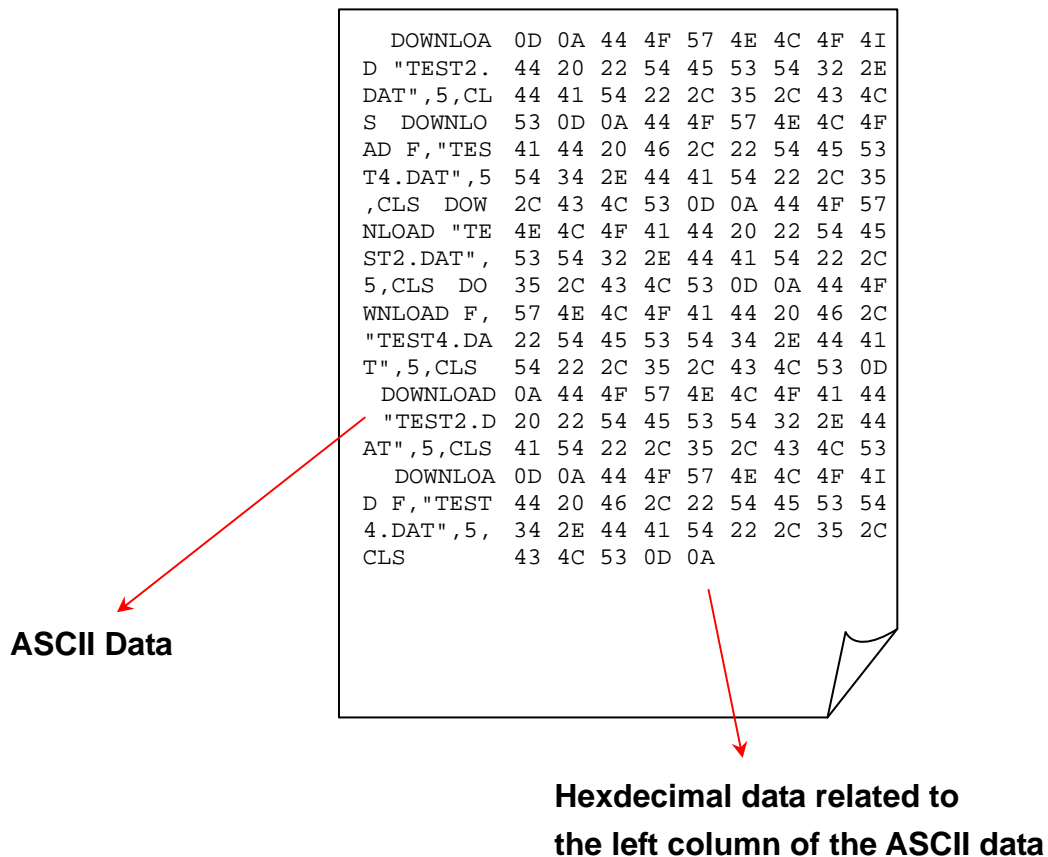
DOWNLOA 0D 0A 44 4F 57 4E 4C 4F 4I
D "TEST2. 44 20 22 54 45 53 54 32 2E
DAT",5,CL 44 41 54 22 2C 35 2C 43 4C
S DOWNLO 53 0D 0A 44 4F 57 4E 4C 4F
AD F,"TES 41 44 20 46 2C 22 54 45 53
T4.DAT",5 54 34 2E 44 41 54 22 2C 35
,CLS DOW 2C 43 4C 53 0D 0A 44 4F 57
NLOAD "TE 4E 4C 4F 41 44 20 22 54 45
ST2.DAT", 53 54 32 2E 44 41 54 22 2C
5,CLS DO 35 2C 43 4C 53 0D 0A 44 4F
WNLOAD F, 57 4E 4C 4F 41 44 20 46 2C
"TEST4.DA 22 54 45 53 54 34 2E 44 41
T",5,CLS 54 22 2C 35 2C 43 4C 53 0D
DOWNLOAD 0A 44 4F 57 4E 4C 4F 41 44
"TEST2.D 20 22 54 45 53 54 32 2E 44
AT",5,CLS 41 54 22 2C 35 2C 43 4C 53
DOWNLOA 0D 0A 44 4F 57 4E 4C 4F 4I
D F,"TEST 44 20 46 2C 22 54 45 53 54
4.DAT",5, 34 2E 44 41 54 22 2C 35 2C
CLS 43 4C 53 0D 0A

ASCII Data

Hexdecimal data related to the left column of the ASCII data